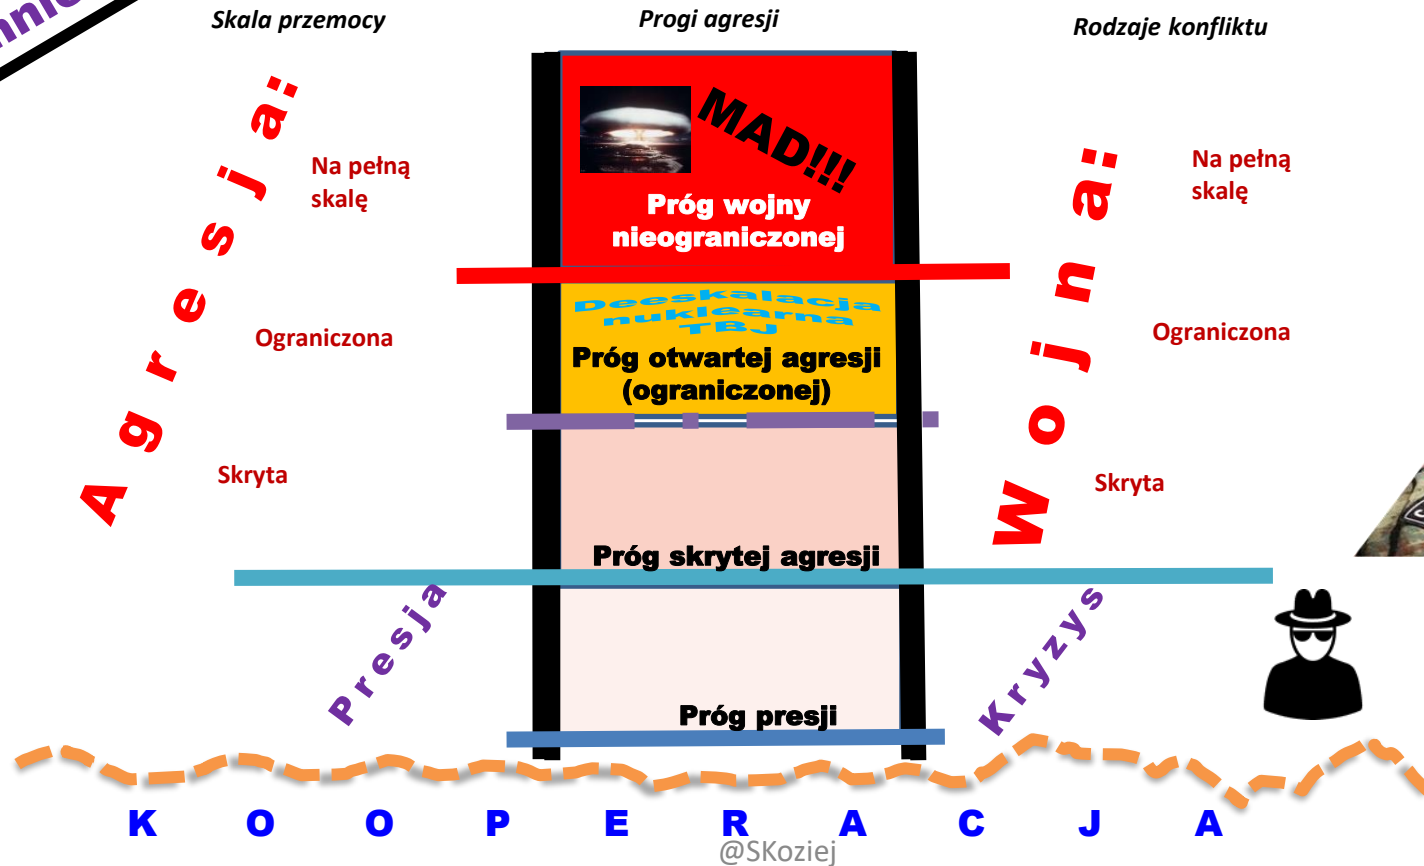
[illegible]

Skala przemocy

Progi agresji

Rodzaje konfliktu

Agresja:

Na pełną skalę

MAD!!!

Próg wojny nieograniczonej

Wojna:

Na pełną skalę

Deeskalacja nuklearna TBJ

Ograniczona

Próg otwartej agresji (ograniczonej)

Ograniczona

Skryta

Skryta

Próg skrytej agresji

Presja

Kryzys

Próg presji

K O O P E R A C J A

@SKoziej